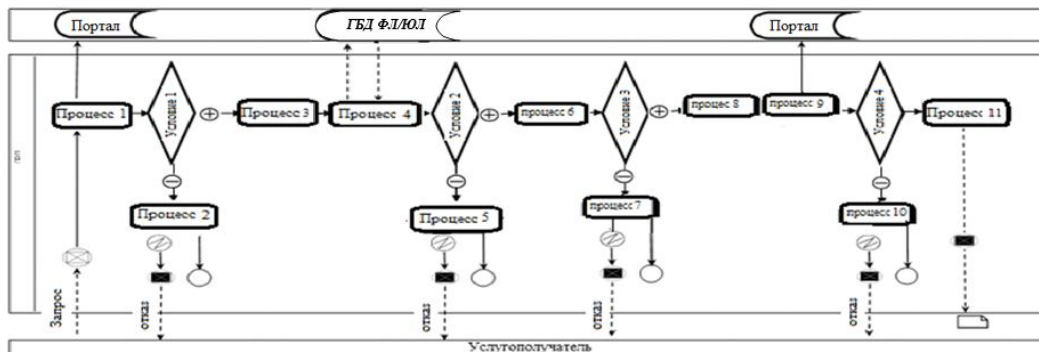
Портал
ГБД ФЛ/ЮЛ
Портал
ИП
Процесс 1
Условие 1
Процесс 3
Процесс 4
Условие 2
процесс 6
Условие 3
процес 8
процесс 9
Условие 4
Процесс 11
Процесс 2
Процесс 5
процесс 7
процесс 10
Запрос
отказ
отказ
отказ
отказ
Услугополучатель